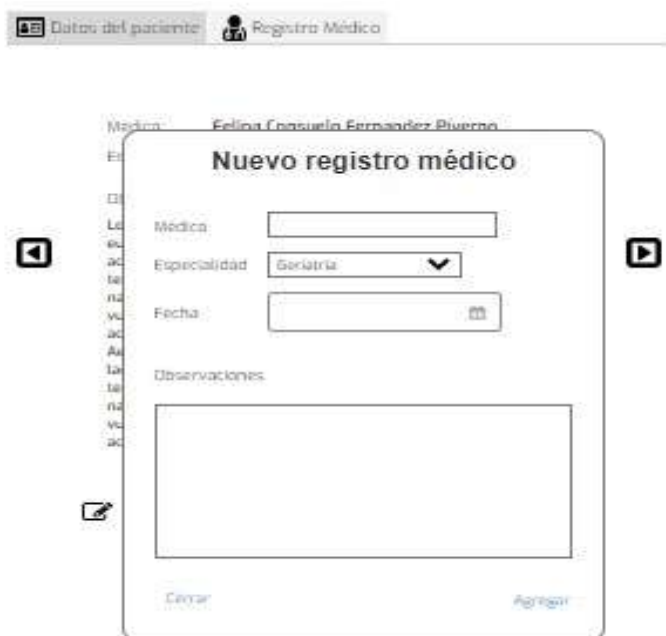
Datos del paciente Registro Médico

Medico Felina Consuelo Fernandez Piverno

Es

Ob

Lo
eu
ac
te
na
vu
ac
Au
ta
te
na
vu
ac

Nuevo registro médico

Médico

Especialidad Geriatria

Fecha

Observaciones

Cerrar

Agregar